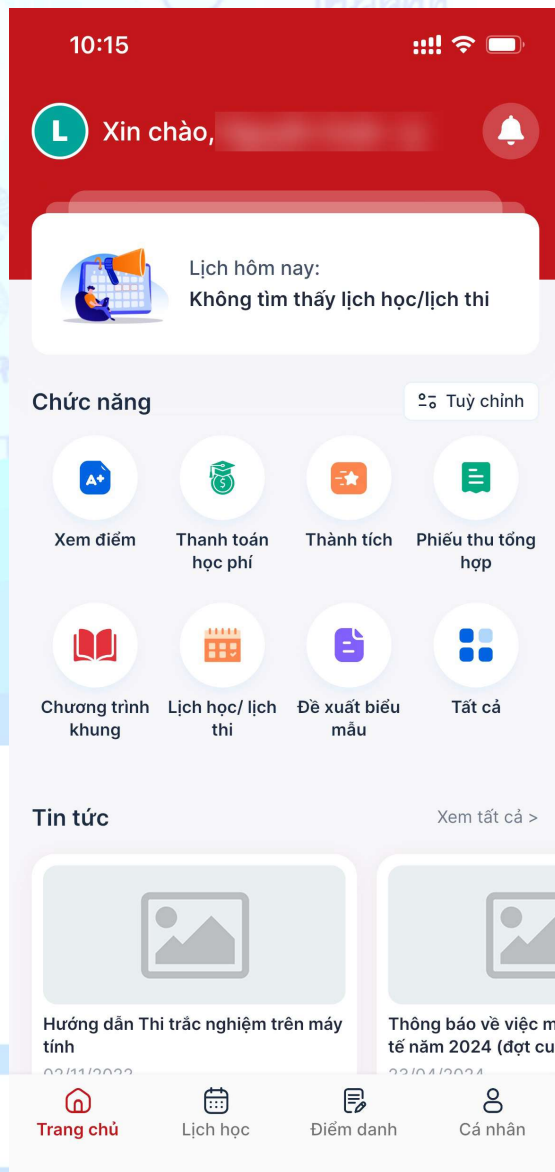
10:15

L Xin chào, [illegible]

Lịch hôm nay:
Không tìm thấy lịch học/lịch thi

Chức năng

Tuỳ chỉnh

A+

Xem điểm

Thanh toán học phí

Thành tích

Phiếu thu tổng hợp

Chương trình khung

Lịch học/ lịch thi

Đề xuất biểu mẫu

Tất cả

Tin tức

Xem tất cả >

Hướng dẫn Thi trắc nghiệm trên máy tính

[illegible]

Thông báo về việc m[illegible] tế năm 2024 (đợt cu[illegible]

23/04/2024

Trang chủ

Lịch học

Điểm danh

Cá nhân